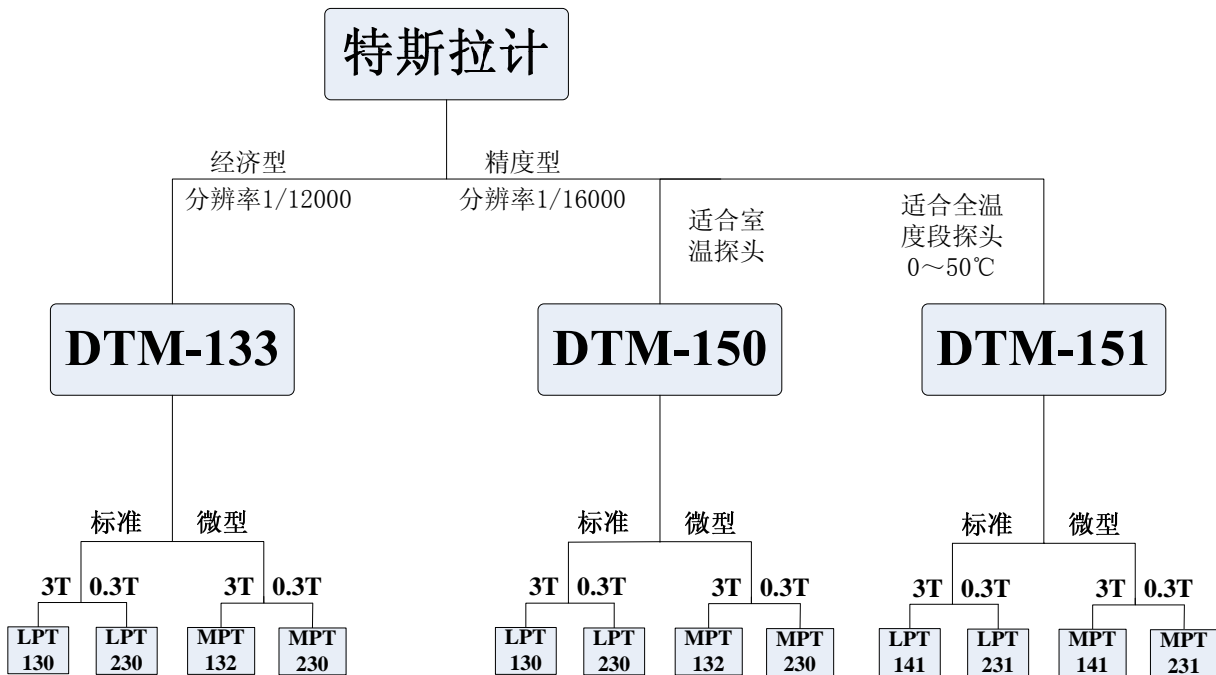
特斯拉计

经济型
分辨率1/12000

精度型
分辨率1/16000

适合室温探头

适合全温度段探头
0～50℃

DTM-133

DTM-150

DTM-151

标准 微型

3T 0.3T 3T 0.3T

LPT 130
LPT 230
MPT 132
MPT 230

标准 微型

3T 0.3T 3T 0.3T

LPT 130
LPT 230
MPT 132
MPT 230

标准 微型

3T 0.3T 3T 0.3T

LPT 141
LPT 231
MPT 141
MPT 231